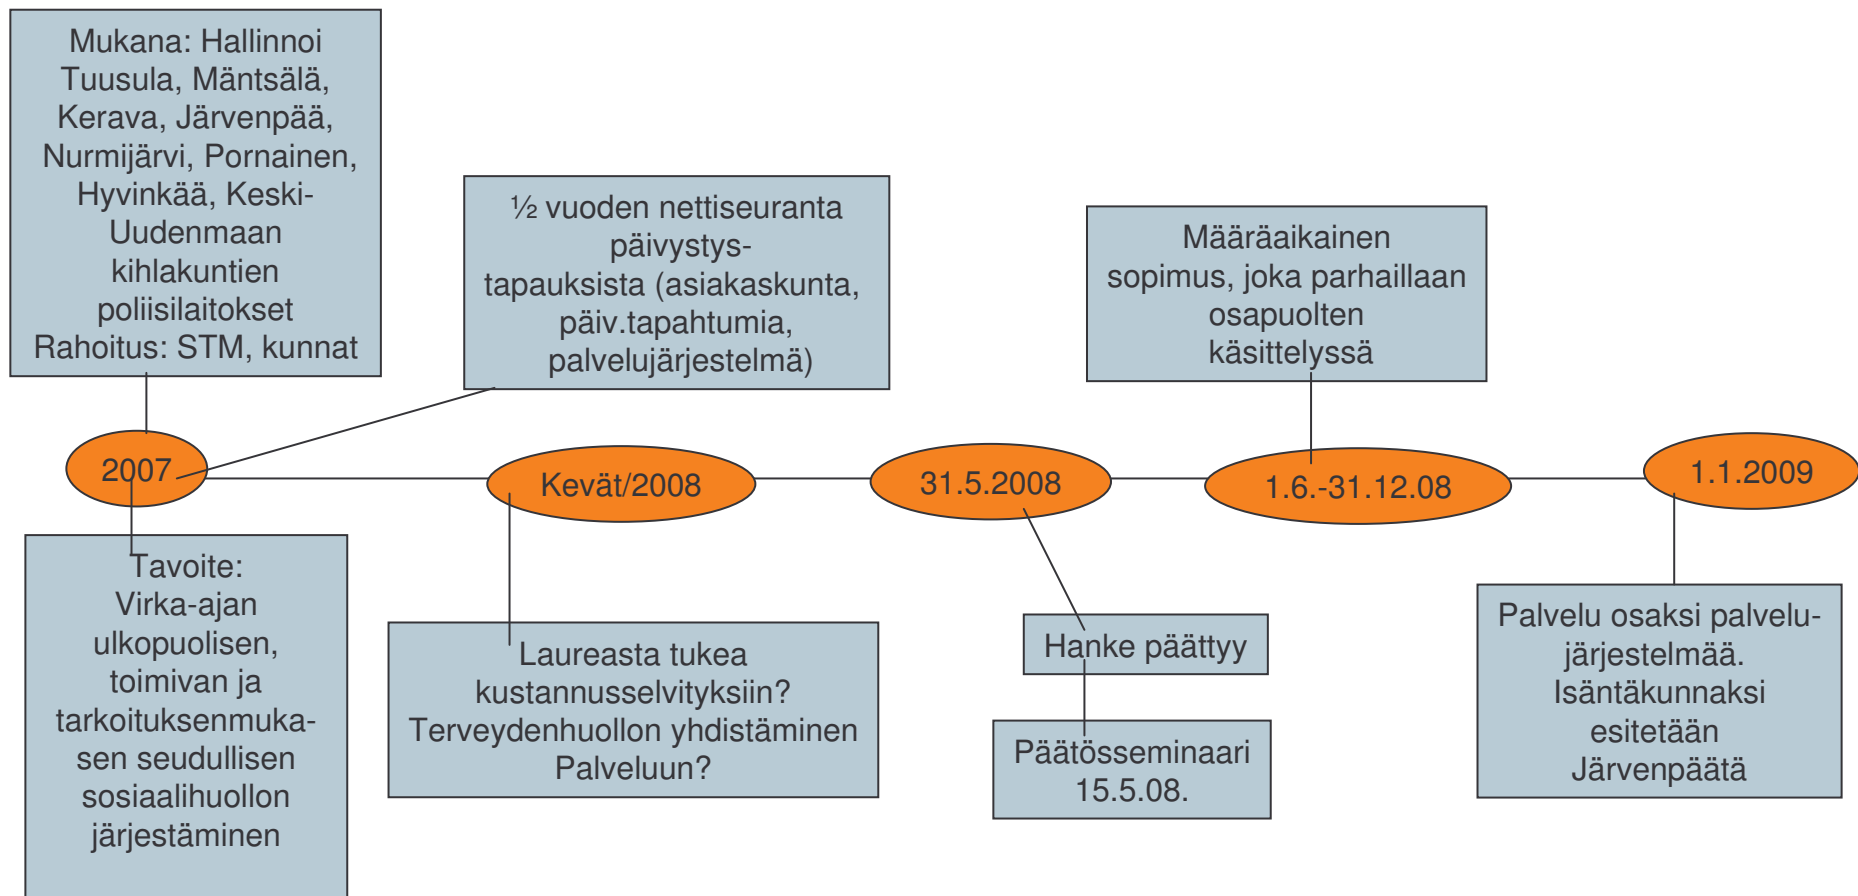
Mukana: Hallinnoi Tuusula, Mäntsälä, Kerava, Järvenpää, Nurmijärvi, Pornainen, Hyvinkää, Keski-Uudenmaan kihlakuntien poliisilaitokset Rahoitus: STM, kunnat

½ vuoden nettiseuranta päivystystapauksista (asiakaskunta, päiv.tapahtumia, palvelujärjestelmä)

Määräaikainen sopimus, joka parhaillaan osapuolten käsittelyssä

2007

Kevät/2008

31.5.2008

1.6.-31.12.08

1.1.2009

Tavoite: Virka-ajan ulkopuolisen, toimivan ja tarkoituksenmukaisen seudullisen sosiaalihuollon järjestäminen

Laureasta tukea kustannusselvityksiin? Terveydenhuollon yhdistäminen Palveluun?

Hanke päättyy

Päätösseminaari 15.5.08.

Palvelu osaksi palvelujärjestelmää. Isäntäkunnaksi esitetään Järvenpäätä